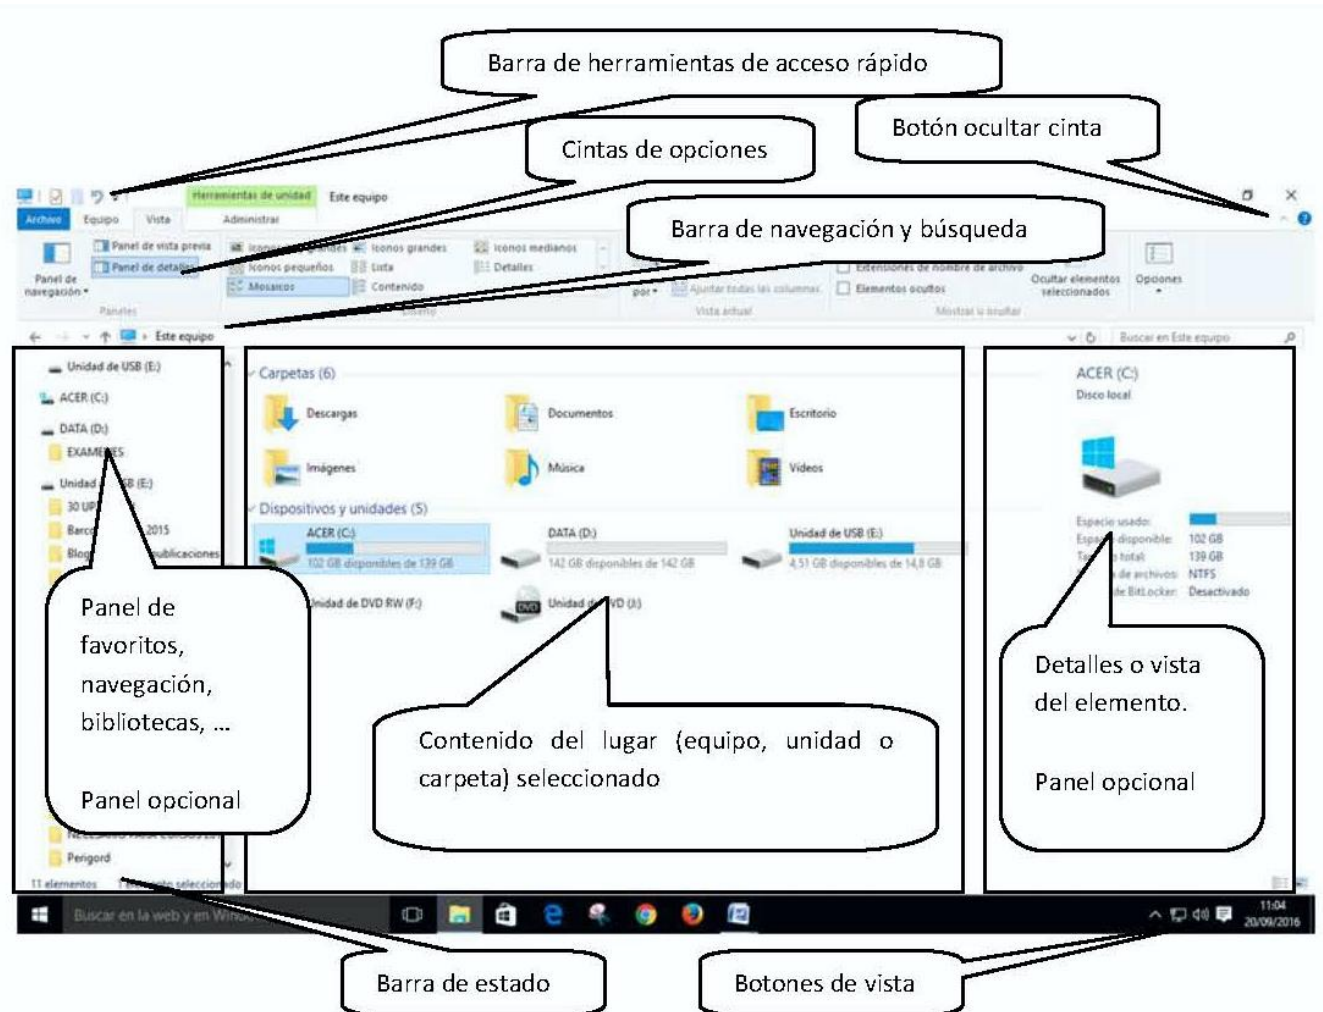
Barra de herramientas de acceso rápido

Cintas de opciones

Botón ocultar cinta

Barra de navegación y búsqueda

Herramientas de unidad | Este equipo

Archivo | Equipo | Vista | Administrar

Panel de navegación ▾ | Panel de vista previa | Panel de detalles | Paneles

Iconos grandes | Iconos medianos | Iconos pequeños | Lista | Detalles | Mosaicos | Contenido | Diseño

por ▾ | Ajustar todas las columnas | Vista actual

Extensiones de nombre de archivo | Elementos ocultos | Ocultar elementos seleccionados | Mostrar u ocultar | Opciones

← → ↑ Este equipo | Buscar en Este equipo

Unidad de USB (E:)
ACER (C:)
DATA (D:)
EXAMENES
Unidad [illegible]SB (E:)
30 UP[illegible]
Barc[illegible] 2015
Blog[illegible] publicaciones
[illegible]
Perigord
11 elementos | 1 elemento seleccionado

Carpetas (6)
Descargas | Documentos | Escritorio
Imágenes | Música | Vídeos

Dispositivos y unidades (5)
ACER (C:) 102 GB disponibles de 139 GB
DATA (D:) 142 GB disponibles de 142 GB
Unidad de USB (E:) 4,51 GB disponibles de 14,8 GB
Unidad de DVD RW (F:)
Unidad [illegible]VD (J:)

ACER (C:)
Disco local
Espacio usado:
Espa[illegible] disponible: 102 GB
Ta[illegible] total: 139 GB
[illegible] de archivos: NTFS
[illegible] de BitLocker: Desactivado

Panel de favoritos, navegación, bibliotecas, ...

Panel opcional

Contenido del lugar (equipo, unidad o carpeta) seleccionado

Detalles o vista del elemento.

Panel opcional

Buscar en la web y en Wind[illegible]

11:04
20/09/2016

Barra de estado

Botones de vista